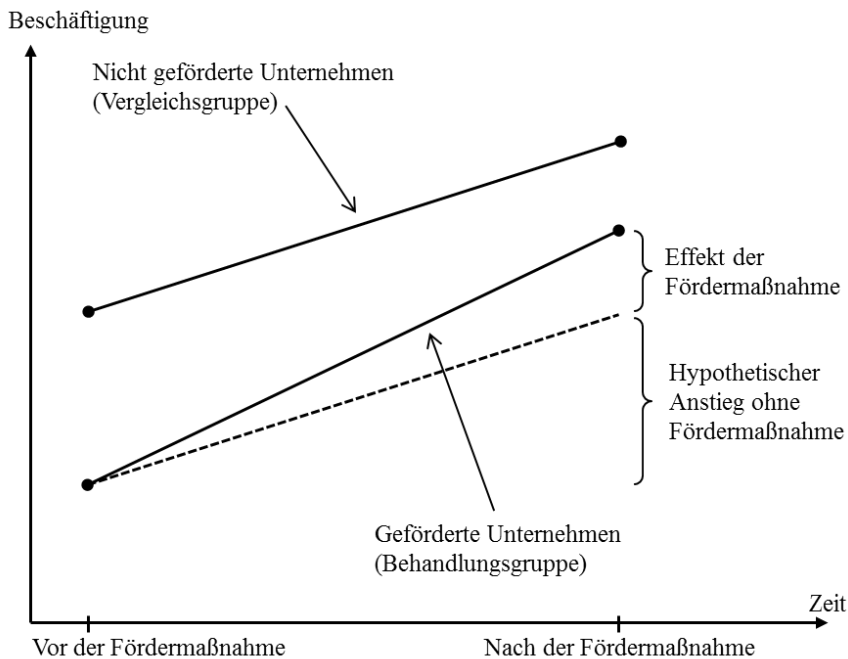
Beschäftigung

Nicht geförderte Unternehmen (Vergleichsgruppe)

Effekt der Fördermaßnahme

Hypothetischer Anstieg ohne Fördermaßnahme

Geförderte Unternehmen (Behandlungsgruppe)

Zeit

Vor der Fördermaßnahme

Nach der Fördermaßnahme